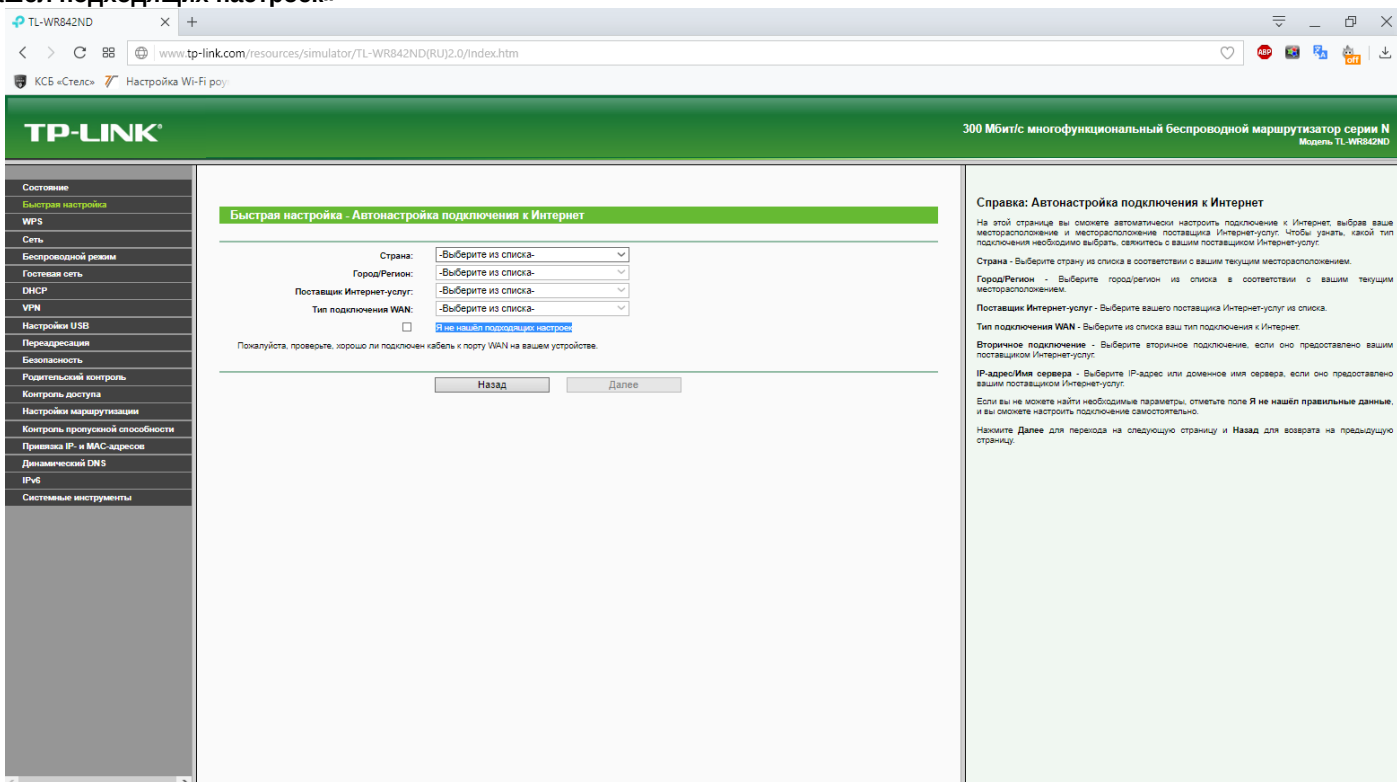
TL-WR842ND

www.tp-link.com/resources/simulator/TL-WR842ND(RU)2.0/Index.htm

КСБ «Стелс»   Настройка Wi-Fi роу

TP-LINK

300 Мбит/с многофункциональный беспроводной маршрутизатор серии N
Модель TL-WR842ND

Состояние
Быстрая настройка
WPS
Сеть
Беспроводной режим
Гостевая сеть
DHCP
VPN
Настройки USB
Переадресация
Безопасность
Родительский контроль
Контроль доступа
Настройки маршрутизации
Контроль пропускной способности
Привязка IP- и MAC-адресов
Динамический DNS
IPv6
Системные инструменты

Быстрая настройка - Автонастройка подключения к Интернет

Страна: -Выберите из списка-
Город/Регион: -Выберите из списка-
Поставщик Интернет-услуг: -Выберите из списка-
Тип подключения WAN: -Выберите из списка-
Я не нашёл подходящих настроек

Пожалуйста, проверьте, хорошо ли подключен кабель к порту WAN на вашем устройстве.

Назад   Далее

Справка: Автонастройка подключения к Интернет

На этой странице вы сможете автоматически настроить подключение к Интернет, выбрав ваше месторасположение и месторасположение поставщика Интернет-услуг. Чтобы узнать, какой тип подключения необходимо выбрать, свяжитесь с вашим поставщиком Интернет-услуг.

Страна - Выберите страну из списка в соответствии с вашим текущим месторасположением.

Город/Регион - Выберите город/регион из списка в соответствии с вашим текущим месторасположением.

Поставщик Интернет-услуг - Выберите вашего поставщика Интернет-услуг из списка.

Тип подключения WAN - Выберите из списка ваш тип подключения к Интернет.

Вторичное подключение - Выберите вторичное подключение, если оно предоставлено вашим поставщиком Интернет-услуг.

IP-адрес/Имя сервера - Выберите IP-адрес или доменное имя сервера, если оно предоставлено вашим поставщиком Интернет-услуг.

Если вы не можете найти необходимые параметры, отметьте поле Я не нашёл правильные данные, и вы сможете настроить подключение самостоятельно.

Нажмите Далее для перехода на следующую страницу и Назад для возврата на предыдущую страницу.